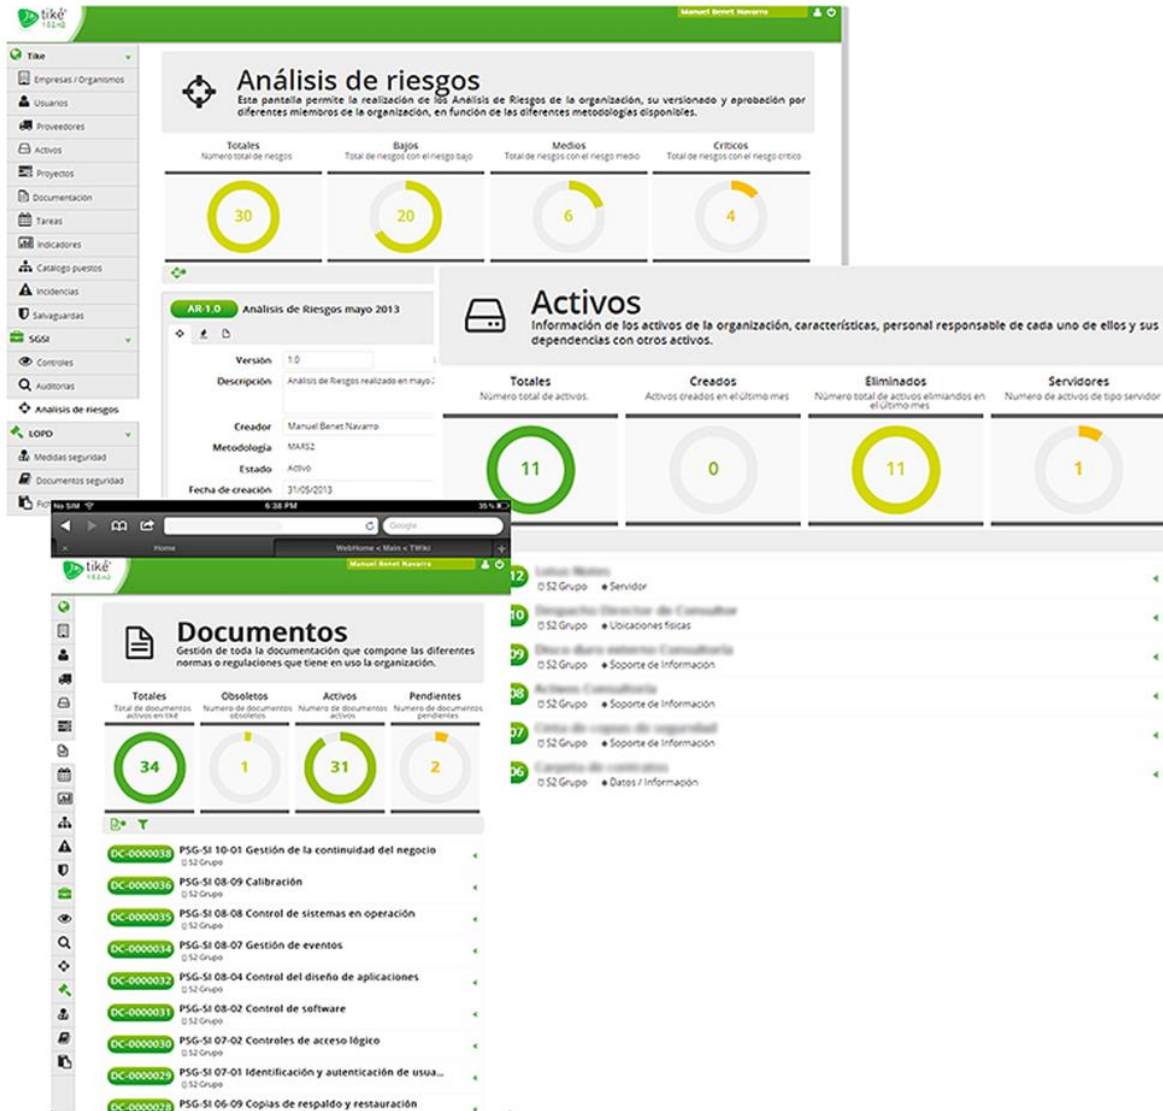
tiké

Manuel Benet Navarro

Tike
Empresas / Organismos
Usuarios
Proveedores
Activos
Proyectos
Documentación
Tareas
Indicadores
Catálogo puestos
Incidencias
Salvaguardas
SGSI
Controles
Auditorías
Análisis de riesgos
LOPD
Medidas seguridad
Documentos seguridad

Análisis de riesgos
Esta pantalla permite la realización de los Análisis de Riesgos de la organización, su versionado y aprobación por diferentes miembros de la organización, en función de las diferentes metodologías disponibles.

Totales
Número total de riesgos
30
Bajos
Total de riesgos con el riesgo bajo
20
Medios
Total de riesgos con el riesgo medio
6
Críticos
Total de riesgos con el riesgo crítico
4

AR-1.0 Análisis de Riesgos mayo 2013
Versión 1.0
Descripción Análisis de Riesgos realizado en mayo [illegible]
Creador Manuel Benet Navarro
Metodología MARS2
Estado Activo
Fecha de creación 31/05/2013

Activos
Información de los activos de la organización, características, personal responsable de cada uno de ellos y sus dependencias con otros activos.

Totales
Número total de activos.
11
Creados
Activos creados en el último mes
0
Eliminados
Número total de activos eliminados en el último mes
11
Servidores
Número de activos de tipo servidor
1

12 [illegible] S2 Grupo Servidor
10 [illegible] S2 Grupo Ubicaciones físicas
09 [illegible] S2 Grupo Soporte de Información
08 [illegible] S2 Grupo Soporte de Información
07 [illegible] S2 Grupo Soporte de Información
06 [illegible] S2 Grupo Datos / Información

No SIM 6:38 PM 35 %
Google
Home
WebHome < Main < TWiki

tiké
Manuel Benet Navarro

Documentos
Gestión de toda la documentación que compone las diferentes normas o regulaciones que tiene en uso la organización.

Totales
Total de documentos activos en tiké
34
Obsoletos
Número de documentos obsoletos
1
Activos
Número de documentos activos
31
Pendientes
Número de documentos pendientes
2

DC-0000038 PSG-SI 10-01 Gestión de la continuidad del negocio
S2 Grupo
DC-0000036 PSG-SI 08-09 Calibración
S2 Grupo
DC-0000035 PSG-SI 08-08 Control de sistemas en operación
S2 Grupo
DC-0000034 PSG-SI 08-07 Gestión de eventos
S2 Grupo
DC-0000032 PSG-SI 08-04 Control del diseño de aplicaciones
S2 Grupo
DC-0000031 PSG-SI 08-02 Control de software
S2 Grupo
DC-0000030 PSG-SI 07-02 Controles de acceso lógico
S2 Grupo
DC-0000029 PSG-SI 07-01 Identificación y autenticación de usua...
S2 Grupo
DC-0000028 PSG-SI 06-09 Copias de respaldo y restauración